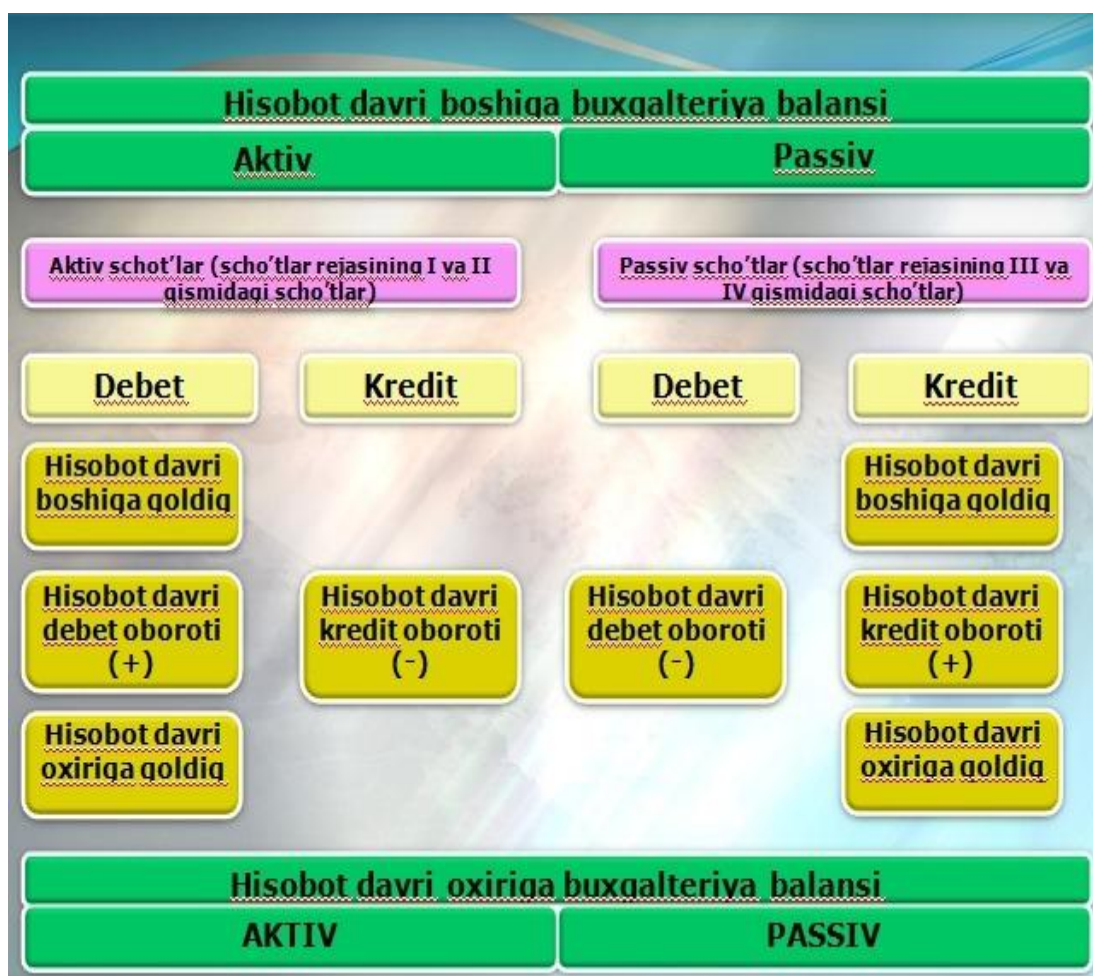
Hisobot davri boshiga buxgalteriya balansi

Aktiv

Passiv

Aktiv schot'lar (scho'tlar rejasining I va II qismidagi scho'tlar)

Passiv scho'tlar (scho'tlar rejasining III va IV qismidagi scho'tlar)

Debet

Kredit

Debet

Kredit

Hisobot davri boshiga qoldiq

Hisobot davri boshiga qoldiq

Hisobot davri debet oboroti (+)

Hisobot davri kredit oboroti (-)

Hisobot davri debet oboroti (-)

Hisobot davri kredit oboroti (+)

Hisobot davri oxiriga qoldiq

Hisobot davri oxiriga qoldiq

Hisobot davri oxiriga buxgalteriya balansi

AKTIV

PASSIV